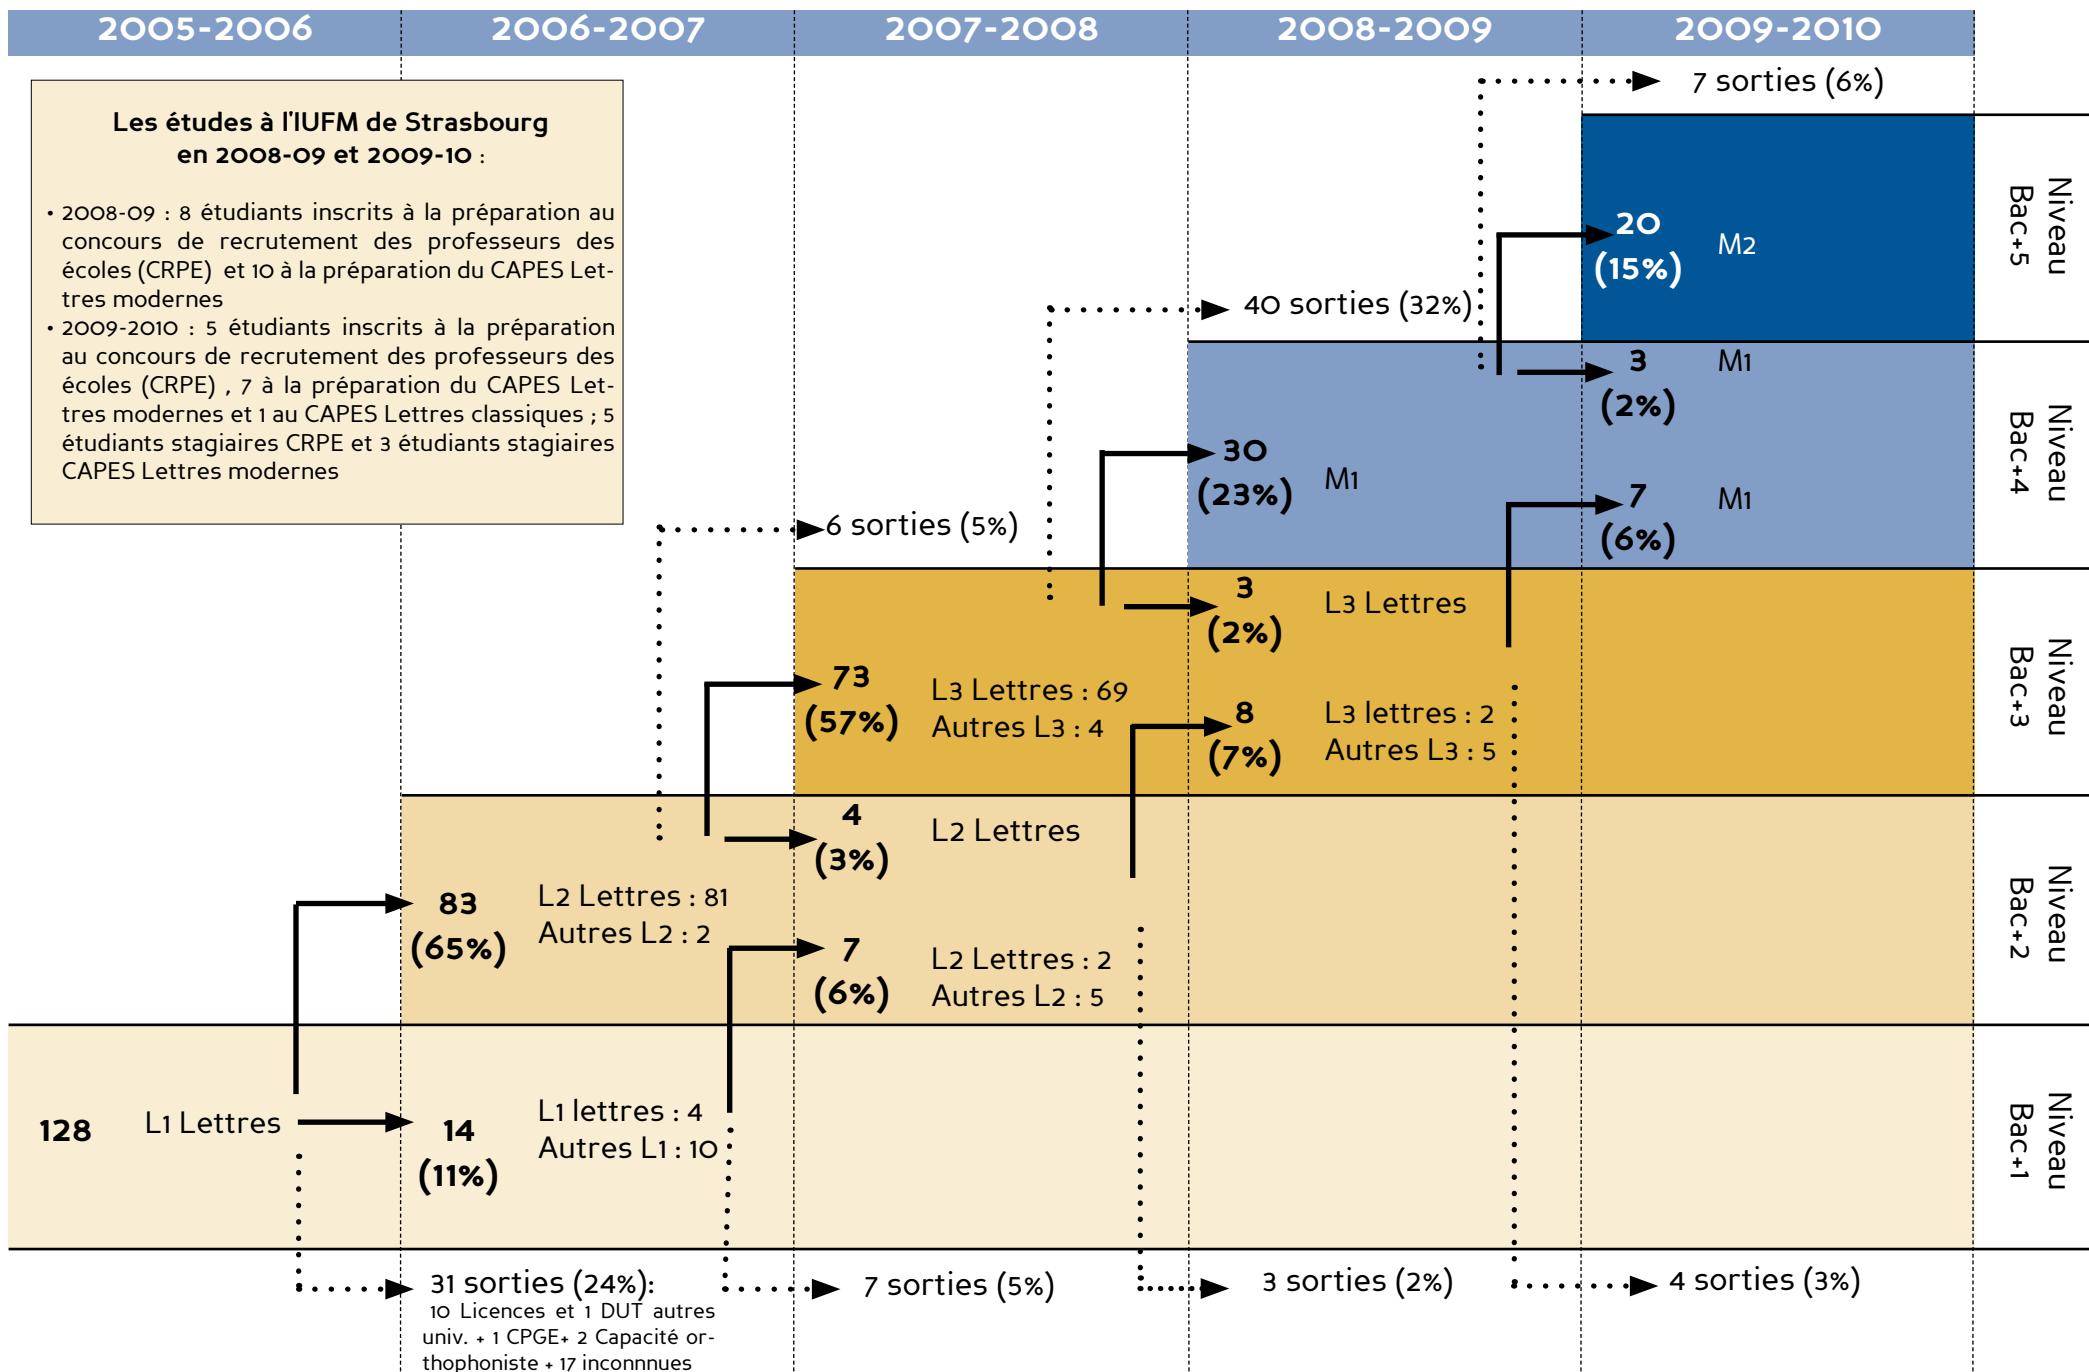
2005-2006 | 2006-2007 | 2007-2008 | 2008-2009 | 2009-2010

Les études à l'IUFM de Strasbourg en 2008-09 et 2009-10 :

• 2008-09 : 8 étudiants inscrits à la préparation au concours de recrutement des professeurs des écoles (CRPE) et 10 à la préparation du CAPES Lettres modernes
• 2009-2010 : 5 étudiants inscrits à la préparation au concours de recrutement des professeurs des écoles (CRPE) , 7 à la préparation du CAPES Lettres modernes et 1 au CAPES Lettres classiques ; 5 étudiants stagiaires CRPE et 3 étudiants stagiaires CAPES Lettres modernes

7 sorties (6%)

20 (15%) M2

Niveau Bac+5

40 sorties (32%)

3 (2%) M1

30 (23%) M1

7 (6%) M1

Niveau Bac+4

6 sorties (5%)

3 (2%) L3 Lettres

73 (57%) L3 Lettres : 69 Autres L3 : 4

8 (7%) L3 lettres : 2 Autres L3 : 5

Niveau Bac+3

4 (3%) L2 Lettres

83 (65%) L2 Lettres : 81 Autres L2 : 2

7 (6%) L2 Lettres : 2 Autres L2 : 5

Niveau Bac+2

128 L1 Lettres

14 (11%) L1 lettres : 4 Autres L1 : 10

Niveau Bac+1

31 sorties (24%): 10 Licences et 1 DUT autres univ. + 1 CPGE+ 2 Capacité orthophoniste + 17 inconnnues

7 sorties (5%)

3 sorties (2%)

4 sorties (3%)